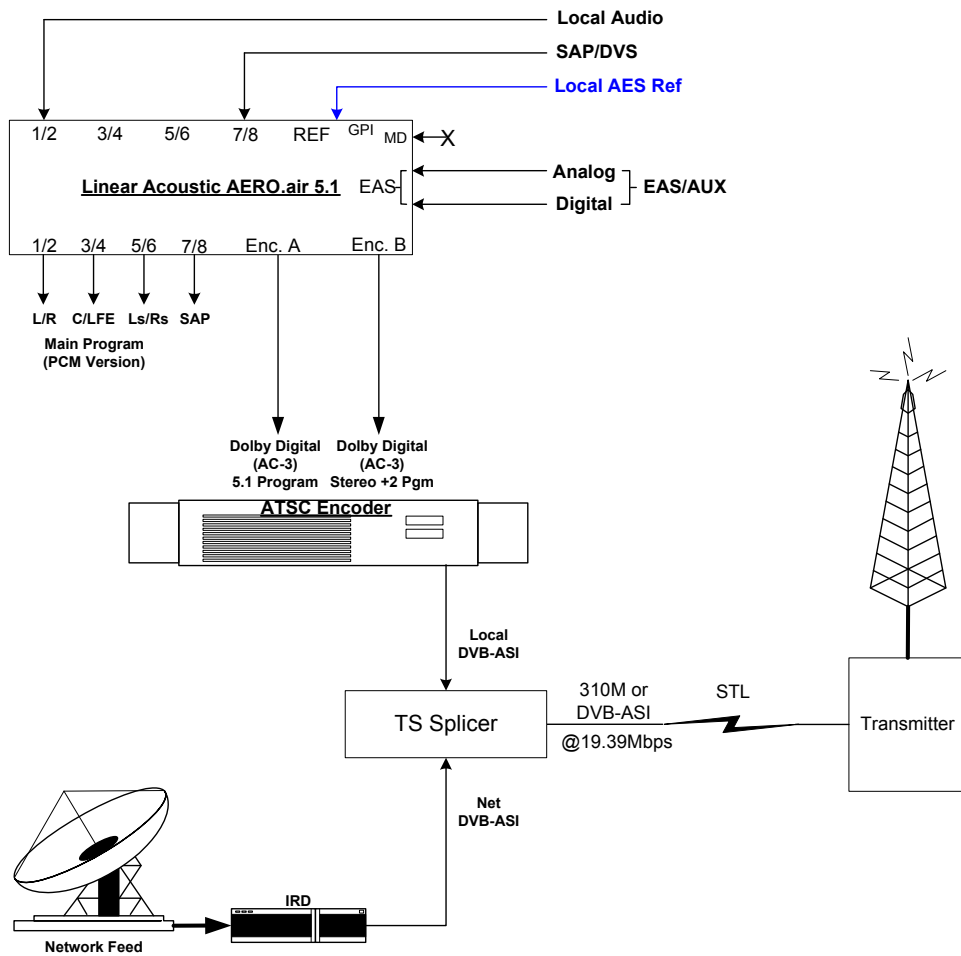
Local Audio

SAP/DVS

Local AES Ref

1/2 3/4 5/6 7/8 REF GPI MD X

Linear Acoustic AERO.air 5.1

EAS

Analog

Digital

EAS/AUX

1/2 3/4 5/6 7/8 Enc. A Enc. B

L/R C/LFE Ls/Rs SAP

Main Program (PCM Version)

Dolby Digital (AC-3) 5.1 Program

Dolby Digital (AC-3) Stereo +2 Pgm

ATSC Encoder

Local DVB-ASI

310M or DVB-ASI

STL

TS Splicer

@19.39Mbps

Transmitter

Net DVB-ASI

IRD

Network Feed